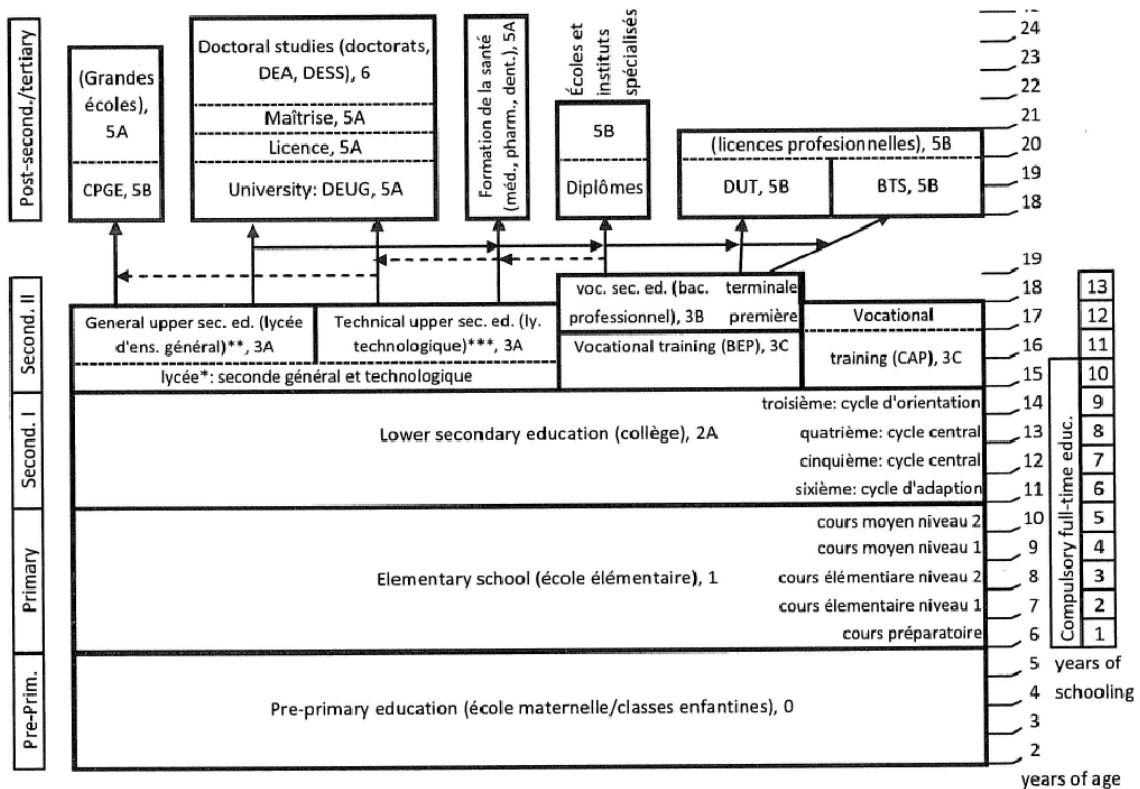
Post-second./tertiary

(Grandes écoles), 5A

CPGE, 5B

Doctoral studies (doctorats, DEA, DESS), 6

Maîtrise, 5A

Licence, 5A

University: DEUG, 5A

Formation de la santé (méd., pharm., dent.), 5A

Écoles et instituts spécialisés

5B

Diplômes

(licences profesionnelles), 5B

DUT, 5B

BTS, 5B

24
23
22
21
20
19
18

Second. II

General upper sec. ed. (lycée d'ens. général)**, 3A

Technical upper sec. ed. (ly. technologique)***, 3A

lycée*: seconde général et technologique

voc. sec. ed. (bac. professionnel), 3B

terminale

première

Vocational training (BEP), 3C

Vocational

training (CAP), 3C

19
18
17
16
15

Second. I

Lower secondary education (collège), 2A

troisième: cycle d'orientation

quatrième: cycle central

cinquième: cycle central

sixième: cycle d'adaption

14
13
12
11

Primary

Elementary school (école élémentaire), 1

cours moyen niveau 2

cours moyen niveau 1

cours élémentiare niveau 2

cours élementaire niveau 1

cours préparatoire

10
9
8
7
6

Pre-Prim.

Pre-primary education (école maternelle/classes enfantines), 0

5
4
3
2

years of age

Compulsory full-time educ.

13
12
11
10
9
8
7
6
5
4
3
2
1

years of schooling